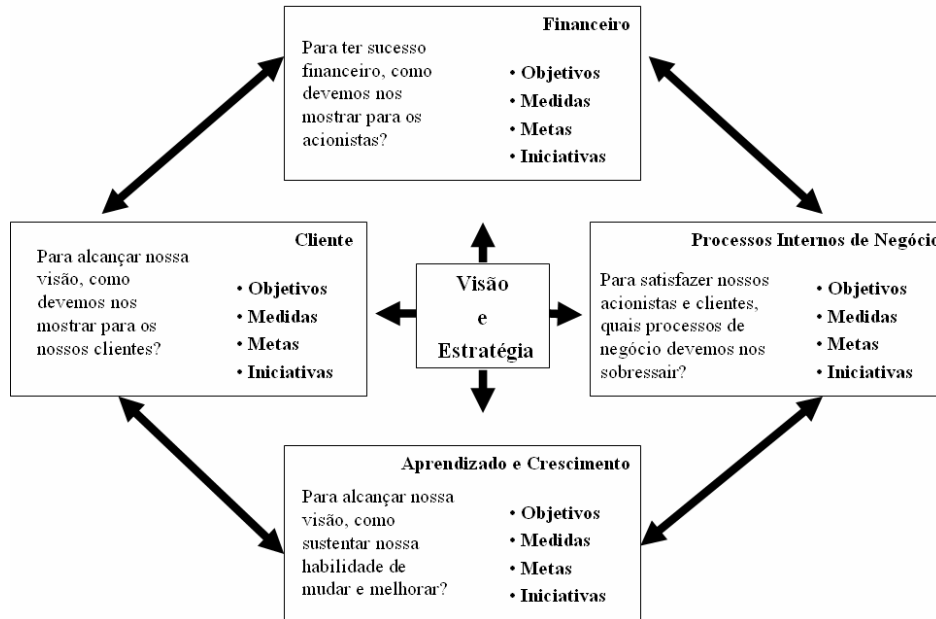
Financeiro

Para ter sucesso financeiro, como devemos nos mostrar para os acionistas?

• Objetivos
• Medidas
• Metas
• Iniciativas

Cliente

Para alcançar nossa visão, como devemos nos mostrar para os nossos clientes?

• Objetivos
• Medidas
• Metas
• Iniciativas

Visão e Estratégia

Processos Internos de Negócio

Para satisfazer nossos acionistas e clientes, quais processos de negócio devemos nos sobressair?

• Objetivos
• Medidas
• Metas
• Iniciativas

Aprendizado e Crescimento

Para alcançar nossa visão, como sustentar nossa habilidade de mudar e melhorar?

• Objetivos
• Medidas
• Metas
• Iniciativas